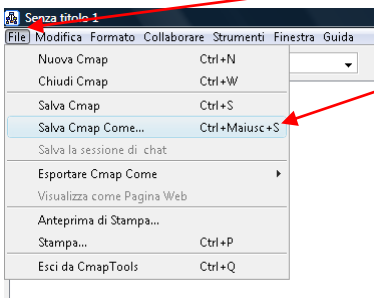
Senza titolo 1

File Modifica Formato Collaborare Strumenti Finestra Guida

Nuova Cmap Ctrl+N
Chiudi Cmap Ctrl+W
Salva Cmap Ctrl+S
Salva Cmap Come... Ctrl+Maiusc+S
Salva la sessione di chat
Esportare Cmap Come
Visualizza come Pagina Web
Anteprima di Stampa...
Stampa... Ctrl+P
Esci da CmapTools Ctrl+Q